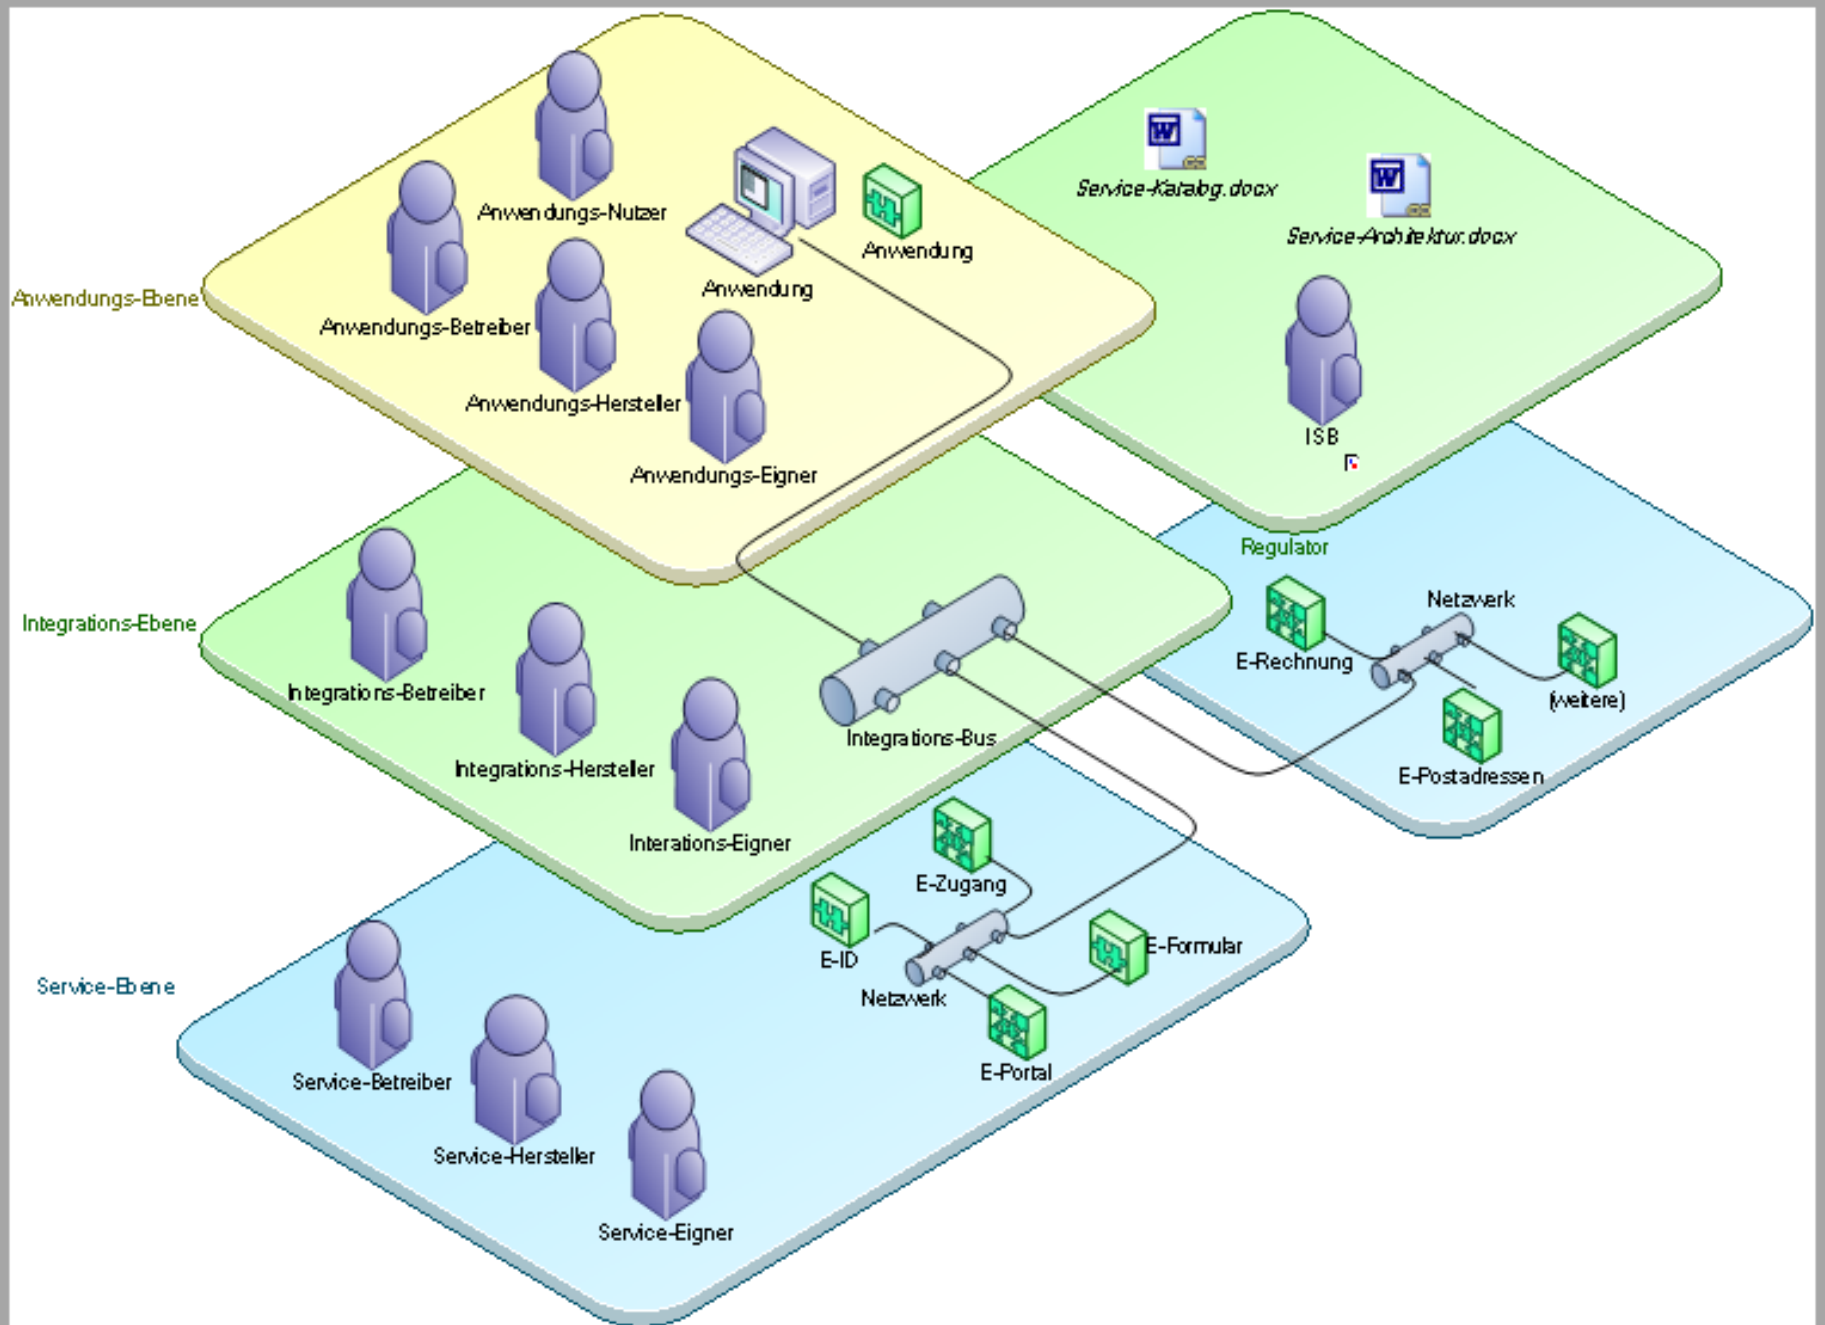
Anwendungs-Nutzer
Anwendung
Anwendung
Service-Katalog.docx
Service-Architektur.docx
Anwendungs-Ebene
Anwendungs-Betreiber
Anwendungs-Hersteller
Anwendungs-Eigner
ISB
Regulator
Integrations-Ebene
Integrations-Betreiber
Integrations-Hersteller
Interations-Eigner
Integrations-Bus
E-Rechnung
Netzwerk
(weitere)
E-Postadressen
E-Zugang
E-ID
E-Formular
Netzwerk
E-Portal
Service-Ebene
Service-Betreiber
Service-Hersteller
Service-Eigner